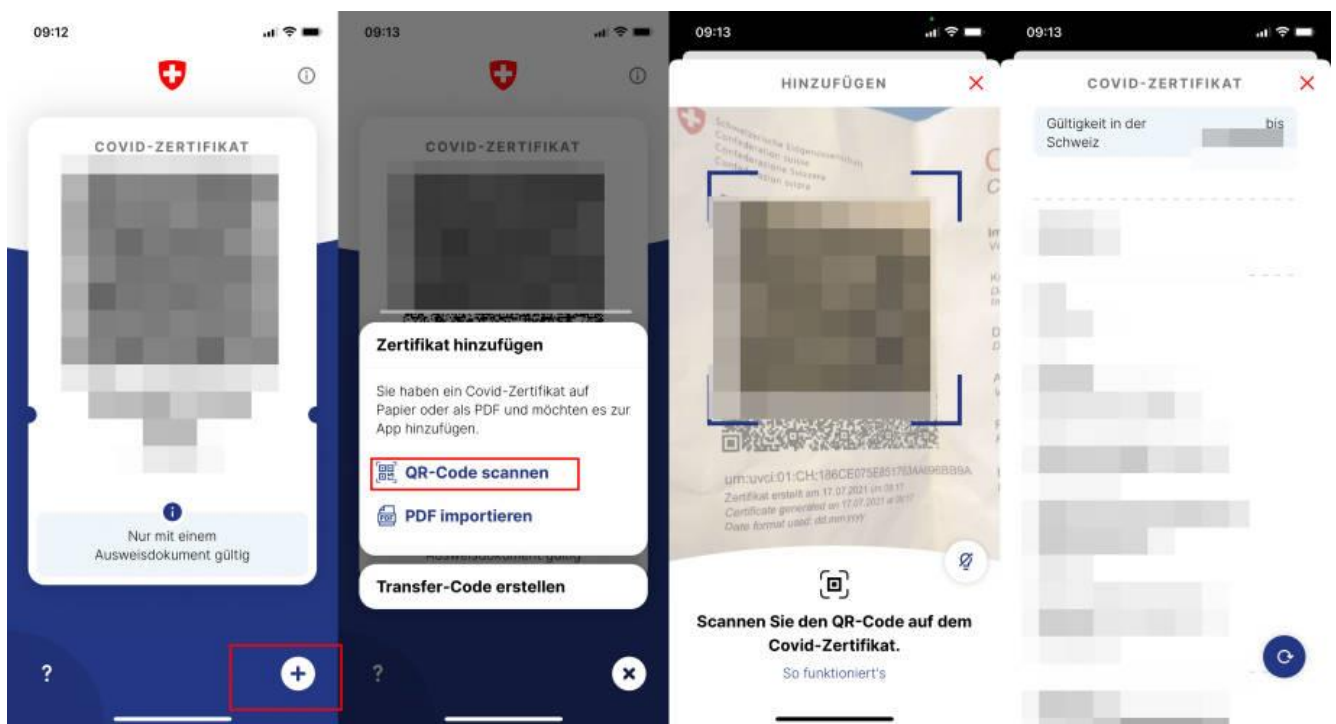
09:12

COVID-ZERTIFIKAT

Nur mit einem Ausweisdokument gültig

?

09:13

COVID-ZERTIFIKAT

Zertifikat hinzufügen

Sie haben ein Covid-Zertifikat auf Papier oder als PDF und möchten es zur App hinzufügen.

QR-Code scannen

PDF importieren

Ausweisdokument gültig

Transfer-Code erstellen

?

09:13

HINZUFÜGEN

Schweizerische Eidgenossenschaft
Confédération suisse
Confederazione Svizzera
Confederaziun svizra

urn:uvci:01:CH:186CE075E8517634A6B6B89A
Zertifikat erstellt am 17.07.2021 um 09:17
Certificate generated on 17.07.2021 at 09:17
Date format used: dd.mm.yyyy

Scannen Sie den QR-Code auf dem Covid-Zertifikat.

So funktioniert's

09:13

COVID-ZERTIFIKAT

Gültigkeit in der Schweiz

bis